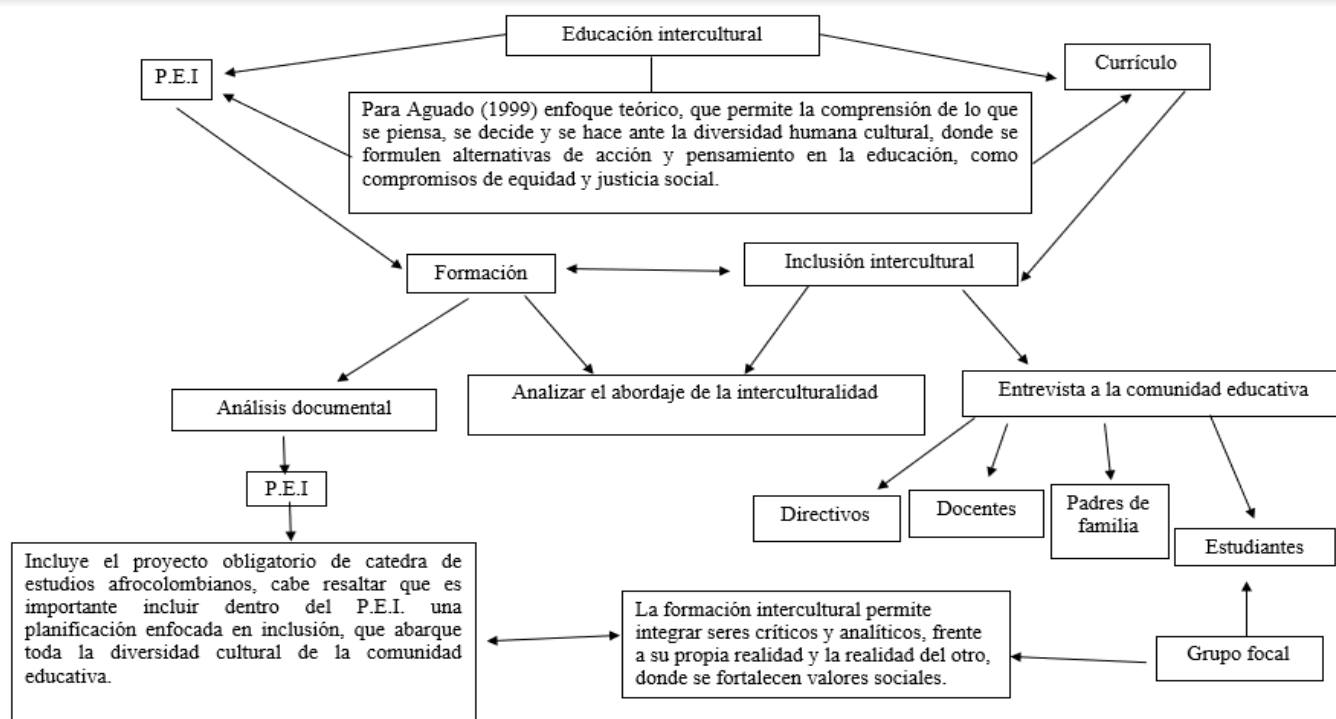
Educación intercultural

P.E.I

Currículo

Para Aguado (1999) enfoque teórico, que permite la comprensión de lo que se piensa, se decide y se hace ante la diversidad humana cultural, donde se formulen alternativas de acción y pensamiento en la educación, como compromisos de equidad y justicia social.

Formación

Inclusión intercultural

Análisis documental

Analizar el abordaje de la interculturalidad

Entrevista a la comunidad educativa

P.E.I

Directivos

Docentes

Padres de familia

Estudiantes

Incluye el proyecto obligatorio de catedra de estudios afrocolombianos, cabe resaltar que es importante incluir dentro del P.E.I. una planificación enfocada en inclusión, que abarque toda la diversidad cultural de la comunidad educativa.

La formación intercultural permite integrar seres críticos y analíticos, frente a su propia realidad y la realidad del otro, donde se fortalecen valores sociales.

Grupo focal